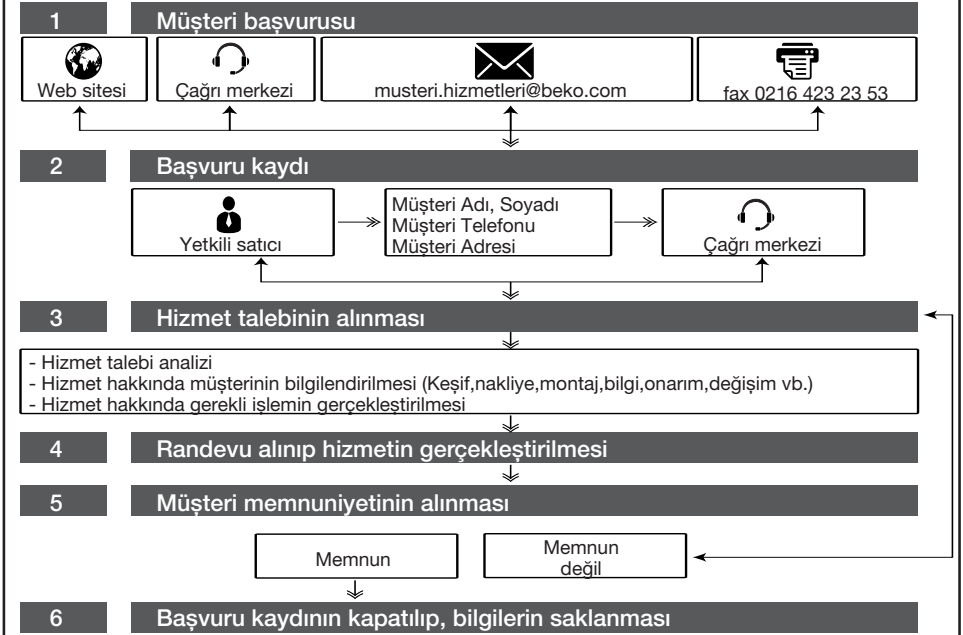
1 Müşteri başvurusu

Web sitesi

Çağrı merkezi

musteri.hizmetleri@beko.com

fax 0216 423 23 53

2 Başvuru kaydı

Yetkili satıcı

Müşteri Adı, Soyadı
Müşteri Telefonu
Müşteri Adresi

Çağrı merkezi

3 Hizmet talebinin alınması

- Hizmet talebi analizi
- Hizmet hakkında müşterinin bilgilendirilmesi (Keşif,nakliye,montaj,bilgi,onarım,değişim vb.)
- Hizmet hakkında gerekli işlemin gerçekleştirilmesi

4 Randevu alınıp hizmetin gerçekleştirilmesi

5 Müşteri memnuniyetinin alınması

Memnun

Memnun değil

6 Başvuru kaydının kapatılıp, bilgilerin saklanması